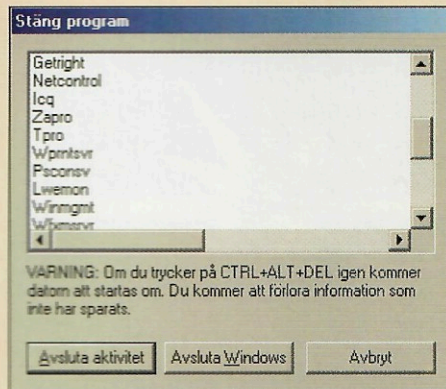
Stäng program

Getright
Netcontrol
Icq
Zapro
Tpro
Wprntsvr
Psconsv
Lwemon
Winmgmt
Wbemsrvr

VARNING: Om du trycker på CTRL+ALT+DEL igen kommer datorn att startas om. Du kommer att förlora information som inte har sparats.

Avsluta aktivitet
Avsluta Windows
Avbryt